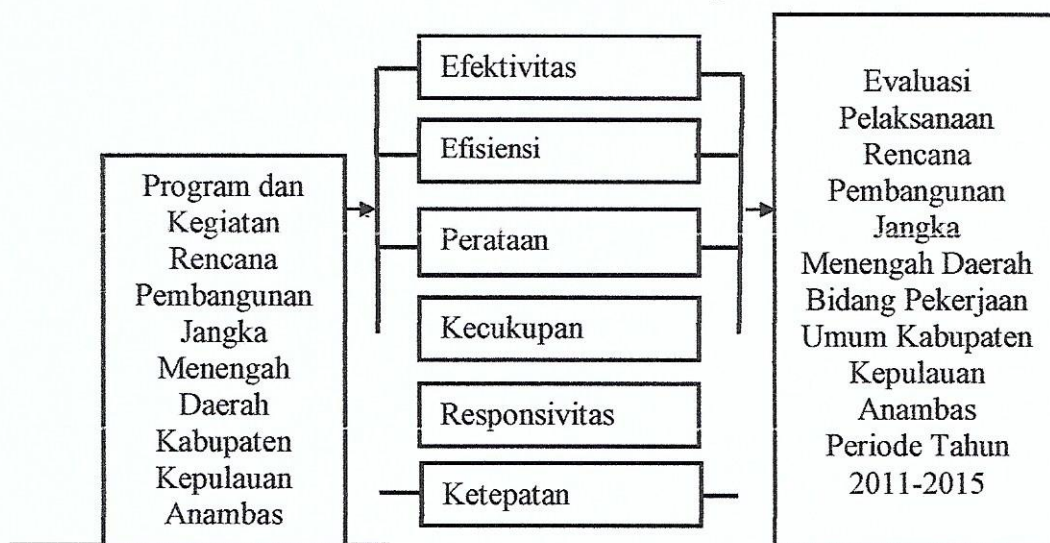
Program dan Kegiatan Rencana Pembangunan Jangka Menengah Daerah Kabupaten Kepulauan Anambas

Efektivitas

Efisiensi

Perataan

Kecukupan

Responsivitas

Ketepatan

Evaluasi Pelaksanaan Rencana Pembangunan Jangka Menengah Daerah Bidang Pekerjaan Umum Kabupaten Kepulauan Anambas Periode Tahun 2011-2015